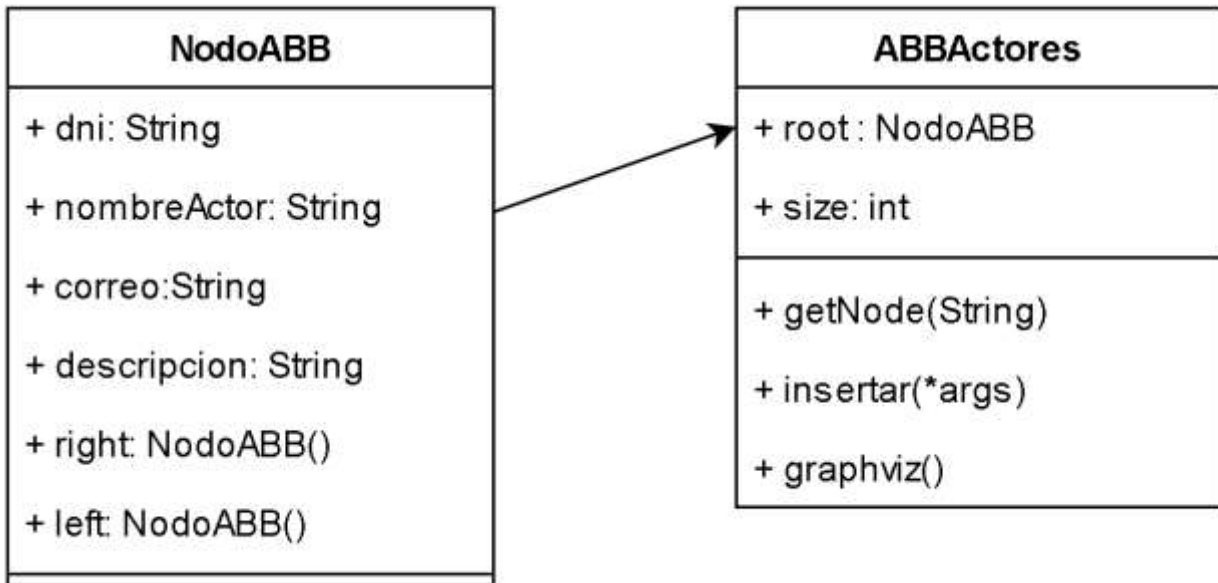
NodoABB

+ dni: String

+ nombreActor: String

+ correo:String

+ descripcion: String

+ right: NodoABB()

+ left: NodoABB()

ABBActores

+ root : NodoABB

+ size: int

+ getNode(String)

+ insertar(*args)

+ graphviz()